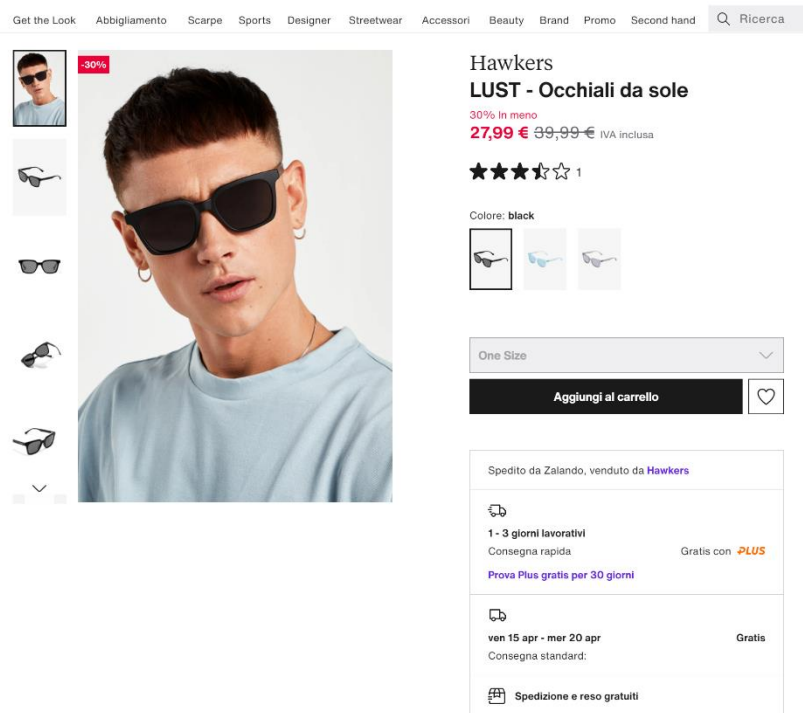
Get the Look Abbigliamento Scarpe Sports Designer Streetwear Accessori Beauty Brand Promo Second hand Ricerca

-30%

Hawkers
LUST - Occhiali da sole

30% In meno
27,99 € ~~39,99 €~~ IVA inclusa

1

Colore: black

One Size

Aggiungi al carrello

Spedito da Zalando, venduto da Hawkers

1 - 3 giorni lavorativi
Consegna rapida
Gratis con PLUS
Prova Plus gratis per 30 giorni

ven 15 apr - mer 20 apr
Gratis
Consegna standard:

Spedizione e reso gratuiti